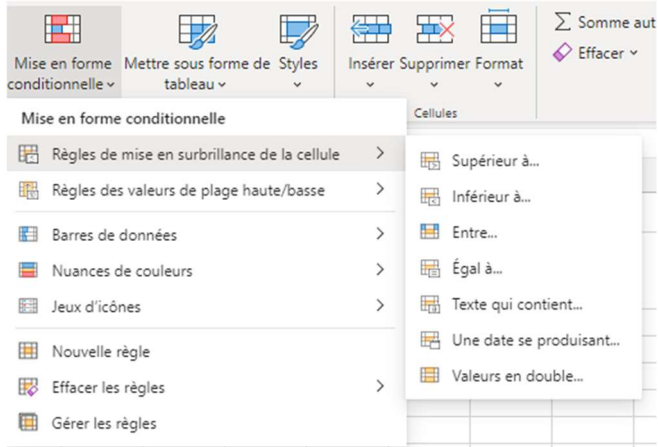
Mise en forme conditionnelle
Mettre sous forme de tableau
Styles
Insérer
Supprimer
Format
Cellules
Σ Somme aut
Effacer

Mise en forme conditionnelle
Règles de mise en surbrillance de la cellule
Règles des valeurs de plage haute/basse
Barres de données
Nuances de couleurs
Jeux d'icônes
Nouvelle règle
Effacer les règles
Gérer les règles

Supérieur à...
Inférieur à...
Entre...
Égal à...
Texte qui contient...
Une date se produisant...
Valeurs en double...